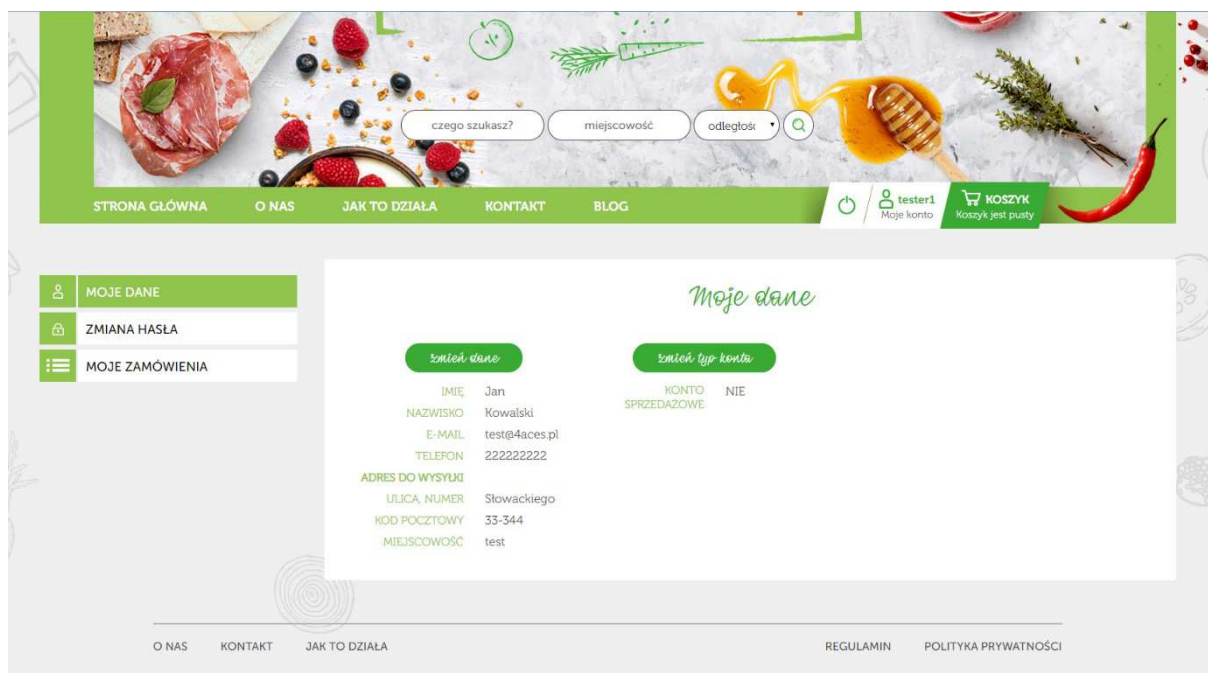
czego szukasz?
miejscowość
odległość

STRONA GŁÓWNA
O NAS
JAK TO DZIAŁA
KONTAKT
BLOG

tester1
Moje konto
KOSZYK
Koszyk jest pusty

MOJE DANE
ZMIANA HASŁA
MOJE ZAMÓWIENIA

Moje dane

zmień dane

| IMIĘ | Jan |
|---|---|
| NAZWISKO | Kowalski |
| E-MAIL | test@4aces.pl |
| TELEFON | 222222222 |

ADRES DO WYSYŁKI

| ULICA, NUMER | Słowackiego |
|---|---|
| KOD POCZTOWY | 33-344 |
| MIEJSCOWOŚĆ | test |

zmień typ konta

| KONTO SPRZEDAŻOWE | NIE |
|---|---|

O NAS
KONTAKT
JAK TO DZIAŁA
REGULAMIN
POLITYKA PRYWATNOŚCI